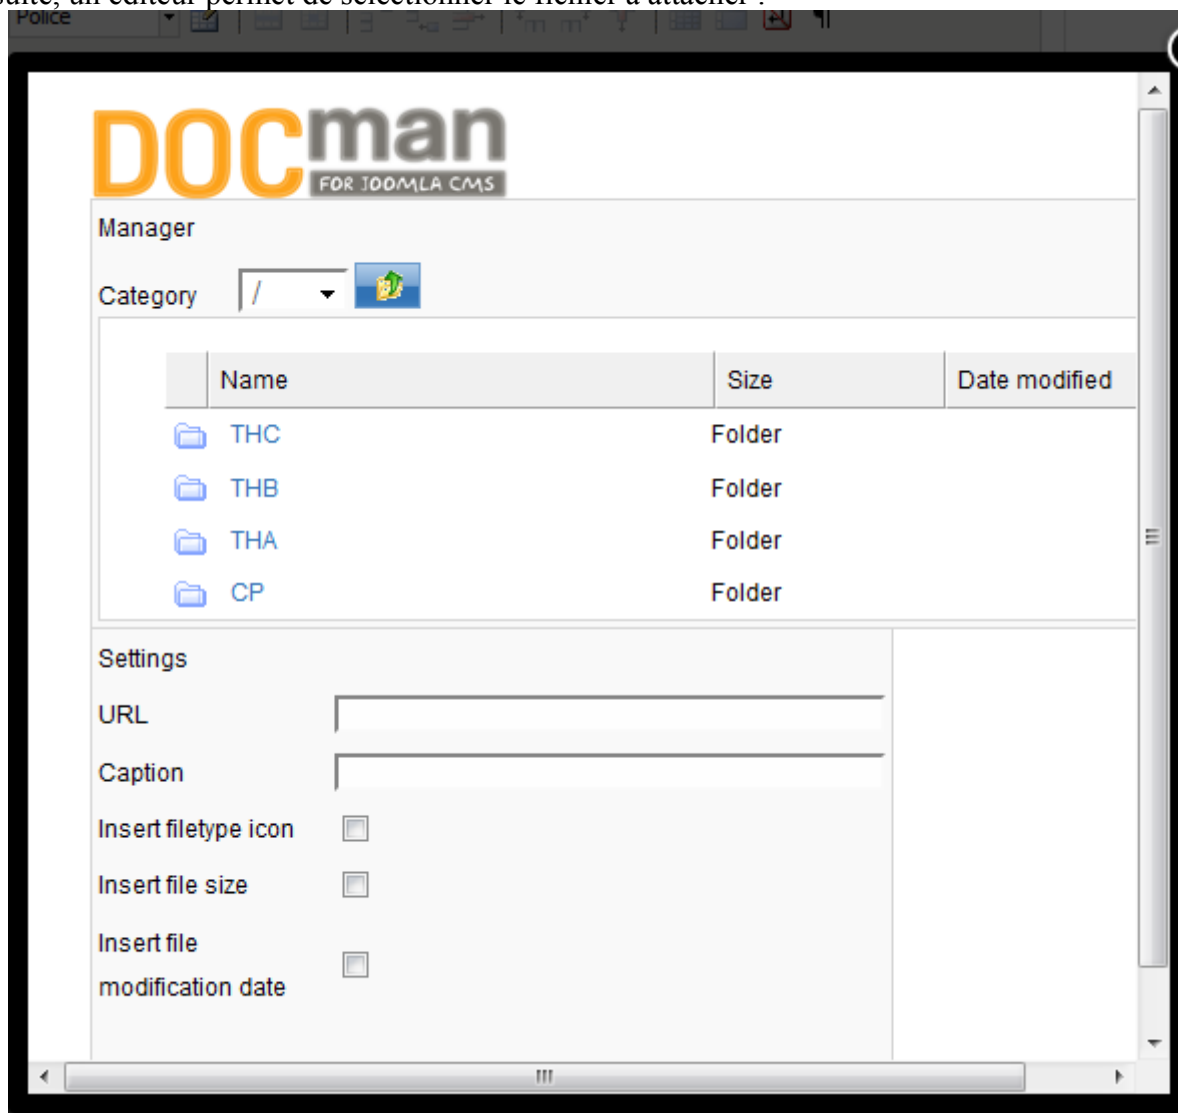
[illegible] un éditeur permet de sélectionner le fichier à attacher :

Police

DOCman
FOR JOOMLA CMS

Manager

Category /

| | Name | Size | Date modified |
|---|---|---|---|
| | THC | Folder | |
| | THB | Folder | |
| | THA | Folder | |
| | CP | Folder | |

Settings

URL

Caption

Insert filetype icon

Insert file size

Insert file modification date